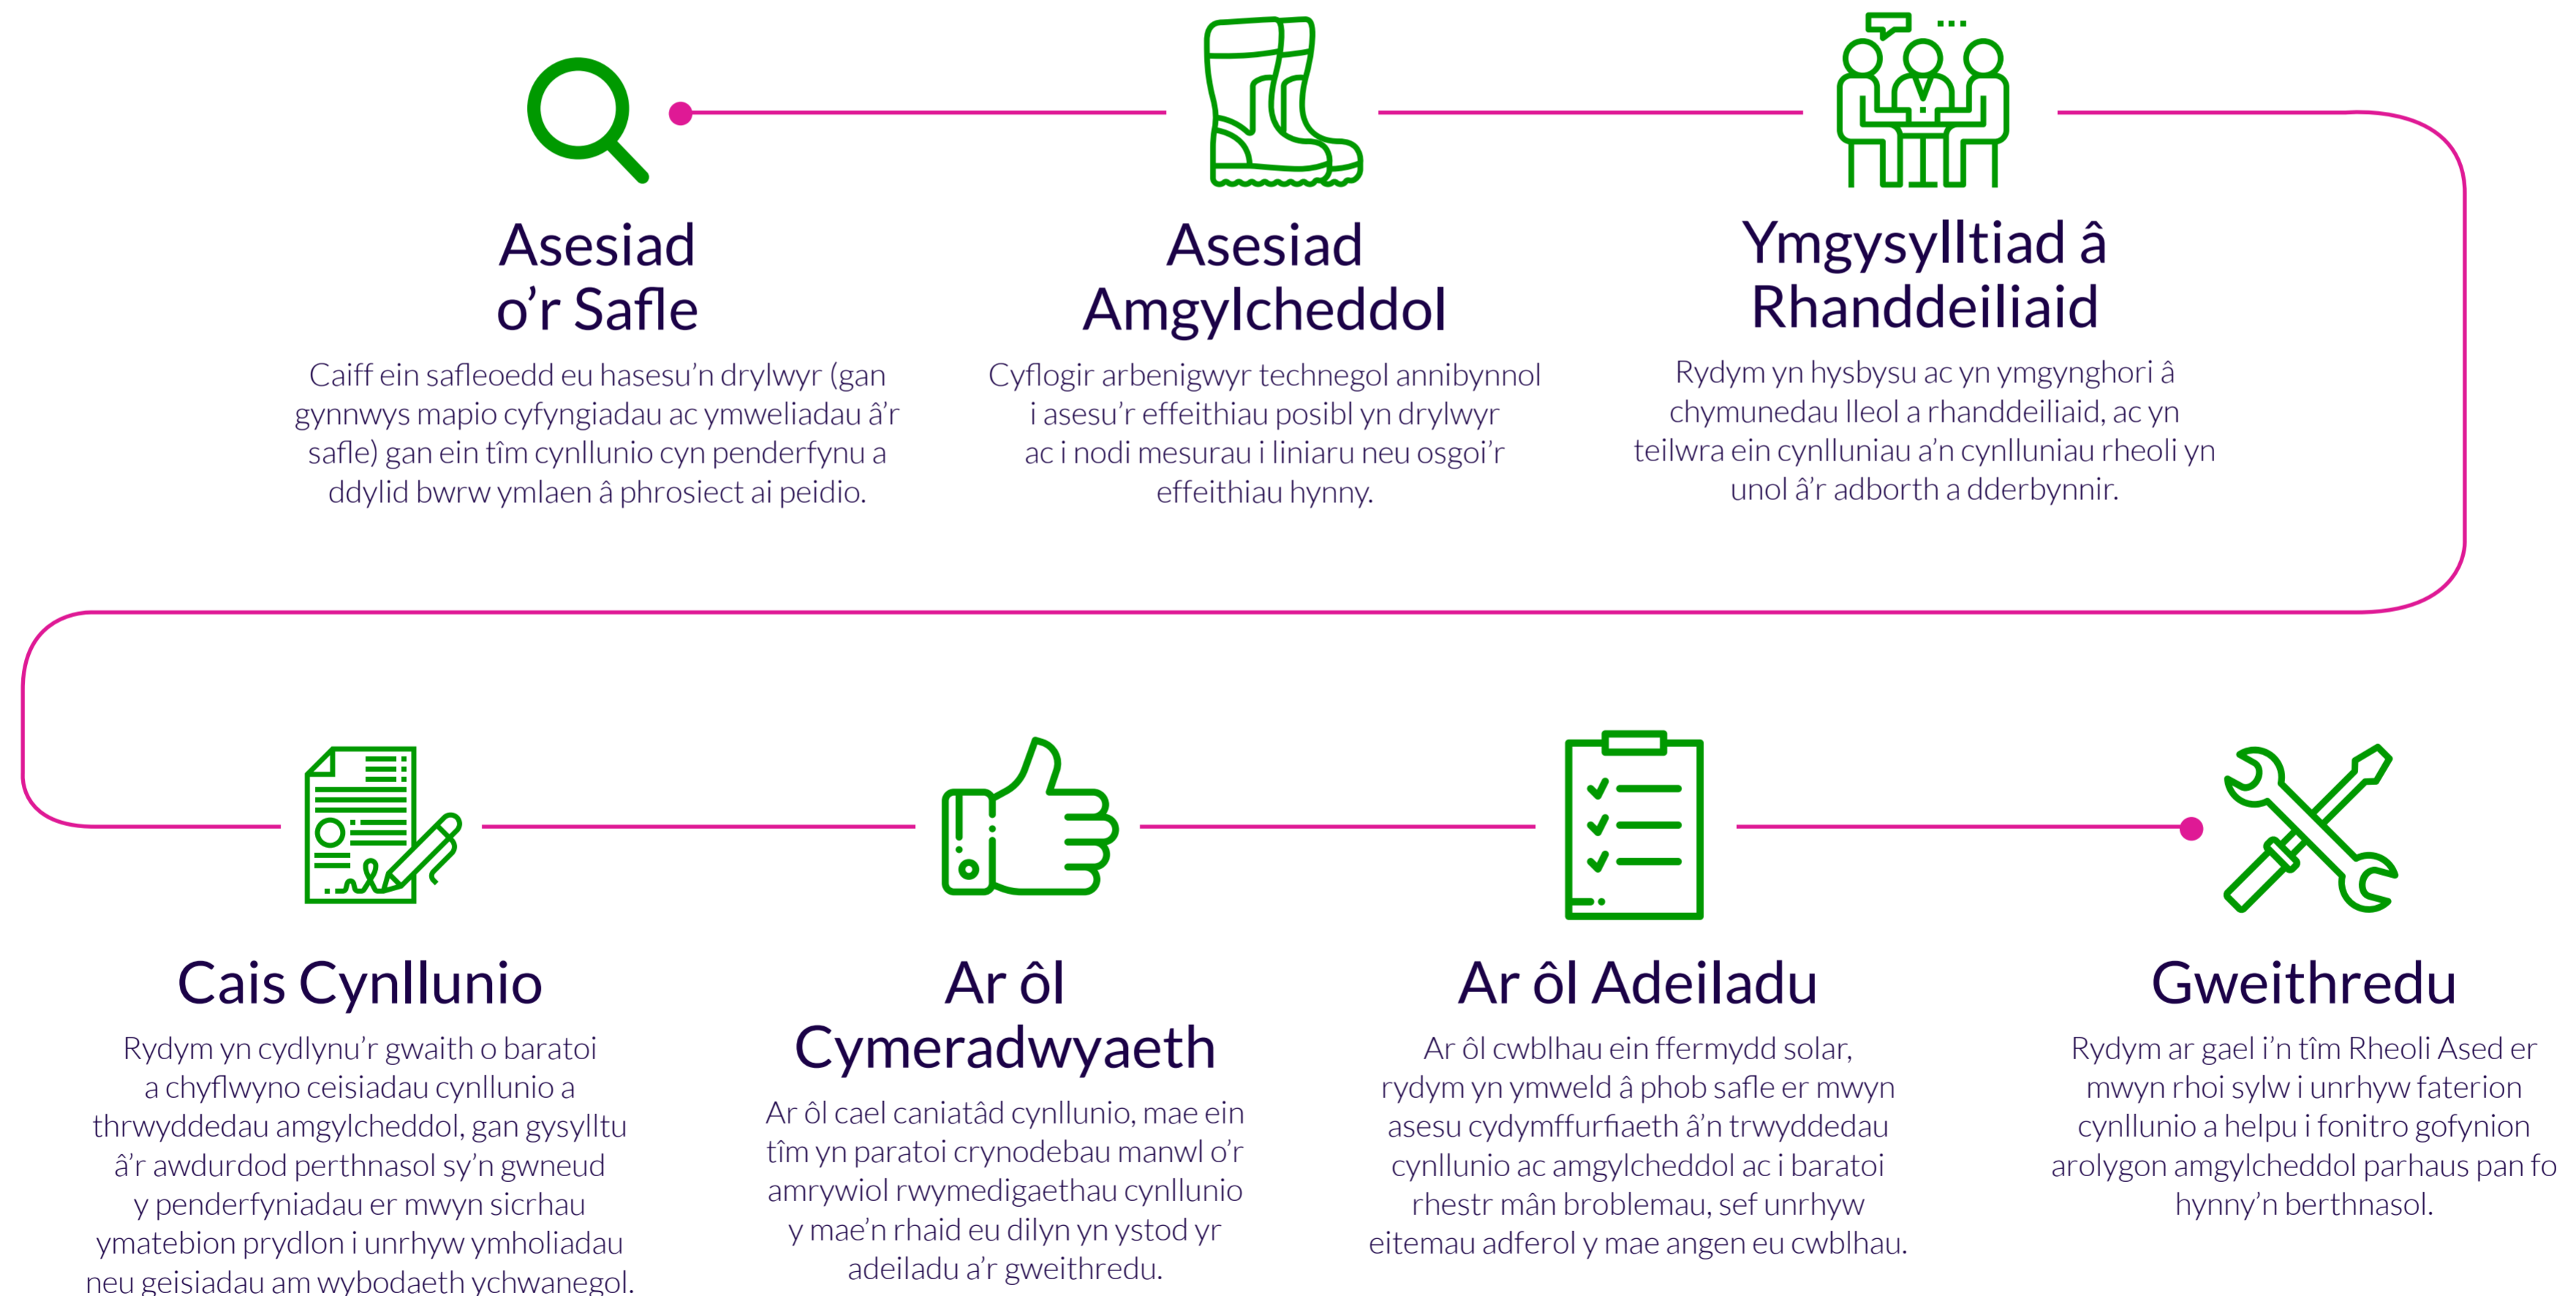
Asesiad o'r Safle

Caiff ein safleoedd eu hasesu'n drylwyr (gan gynnwys mapio cyfyngiadau ac ymweliadau â'r safle) gan ein tîm cynllunio cyn penderfynu a ddylid bwrw ymlaen â phrosiect ai peidio.

Asesiad Amgylcheddol

Cyflogir arbenigwyr technegol annibynnol i asesu'r effeithiau posibl yn drylwyr ac i nodi mesurau i liniaru neu osgoi'r effeithiau hynny.

Ymgysylltiad â Rhanddeiliaid

Rydym yn hysbysu ac yn ymgynghori â chymunedau lleol a rhanddeiliaid, ac yn teilwra ein cynlluniau a'n cynlluniau rheoli yn unol â'r adborth a dderbynnir.

Cais Cynllunio

Rydym yn cydlynu'r gwaith o baratoi a chyflwyno ceisiadau cynllunio a thrwyddedau amgylcheddol, gan gysylltu â'r awdurdod perthnasol sy'n gwneud y penderfyniadau er mwyn sicrhau ymatebion prydlon i unrhyw ymholiadau neu geisiadau am wybodaeth ychwanegol.

Ar ôl Cymeradwyaeth

Ar ôl cael caniatâd cynllunio, mae ein tîm yn paratoi crynodebau manwl o'r amrywiol rwymedigaethau cynllunio y mae'n rhaid eu dilyn yn ystod yr adeiladu a'r gweithredu.

Ar ôl Adeiladu

Ar ôl cwblhau ein ffermydd solar, rydym yn ymweld â phob safle er mwyn asesu cydymffurfiaeth â'n trwyddedau cynllunio ac amgylcheddol ac i baratoi rhestr mân broblemau, sef unrhyw eitemau adferol y mae angen eu cwblhau.

Gweithredu

Rydym ar gael i'n tîm Rheoli Ased er mwyn rhoi sylw i unrhyw faterion cynllunio a helpu i fonitro gofynion arolygon amgylcheddol parhaus pan fo hynny'n berthnasol.